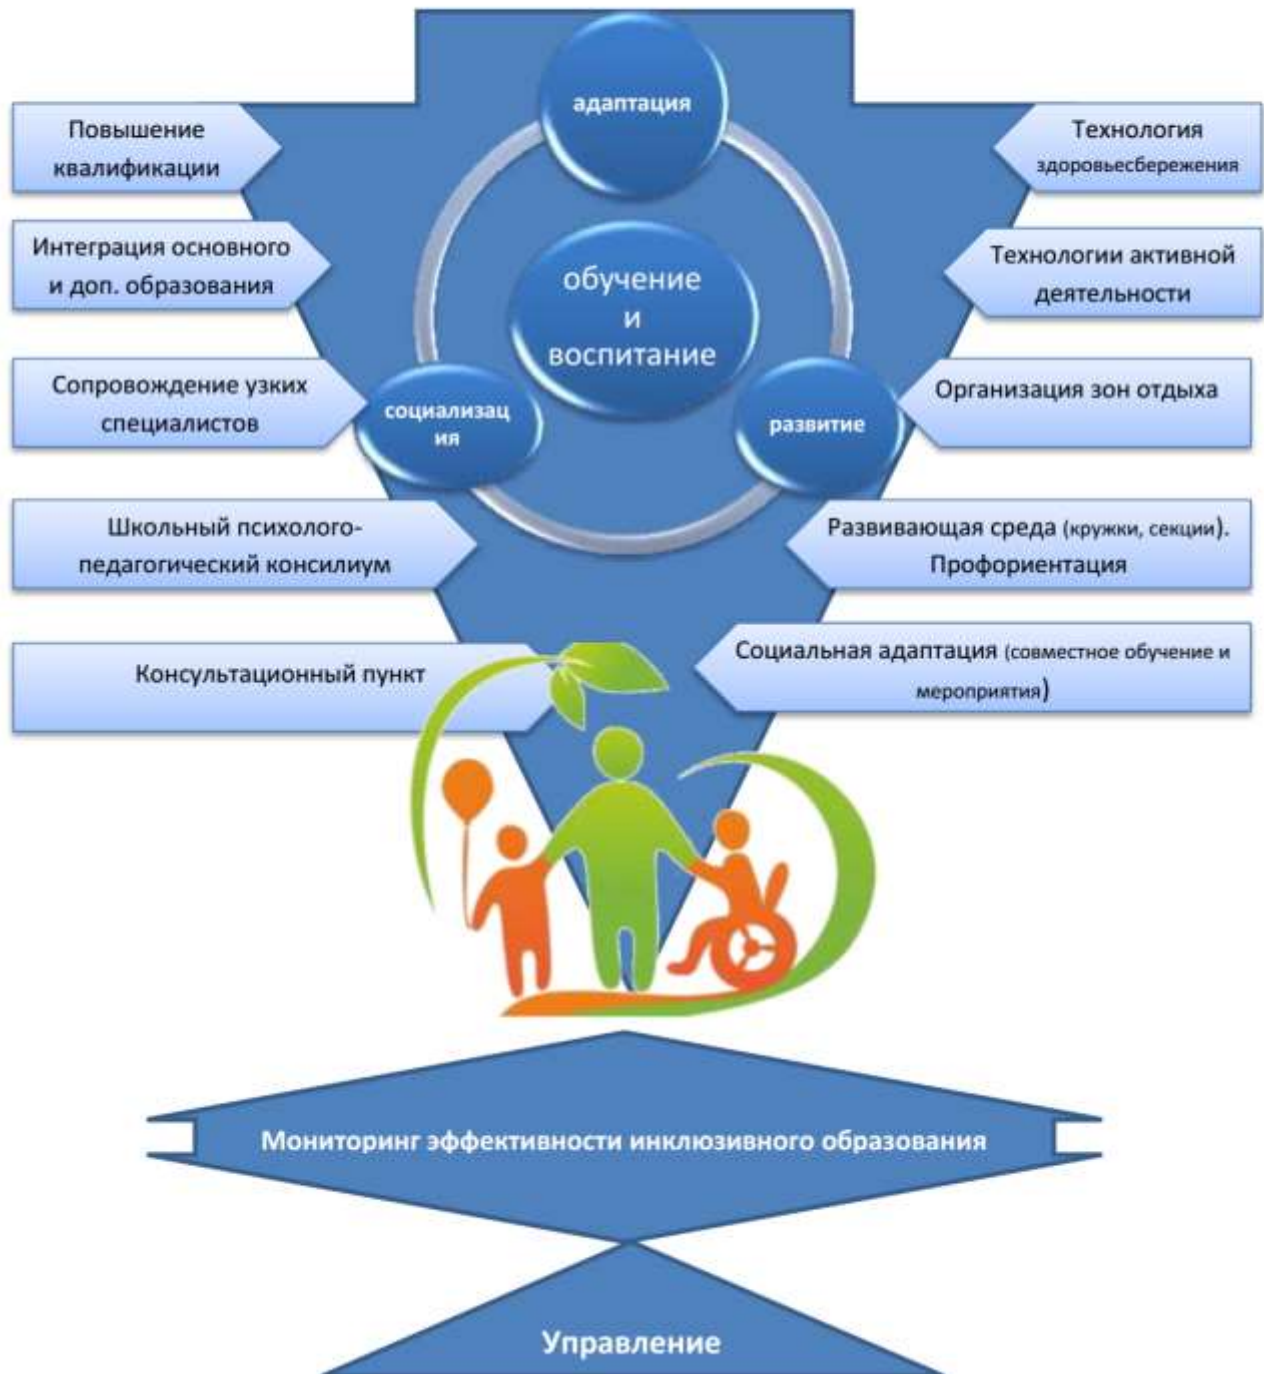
адаптация

Повышение квалификации

Технология здоровьесбережения

Интеграция основного и доп. образования

обучение и воспитание

Технологии активной деятельности

Сопровождение узких специалистов

социализация

развитие

Организация зон отдыха

Школьный психолого-педагогический консилиум

Развивающая среда (кружки, секции). Профориентация

Консультационный пункт

Социальная адаптация (совместное обучение и мероприятия)

Мониторинг эффективности инклюзивного образования

Управление